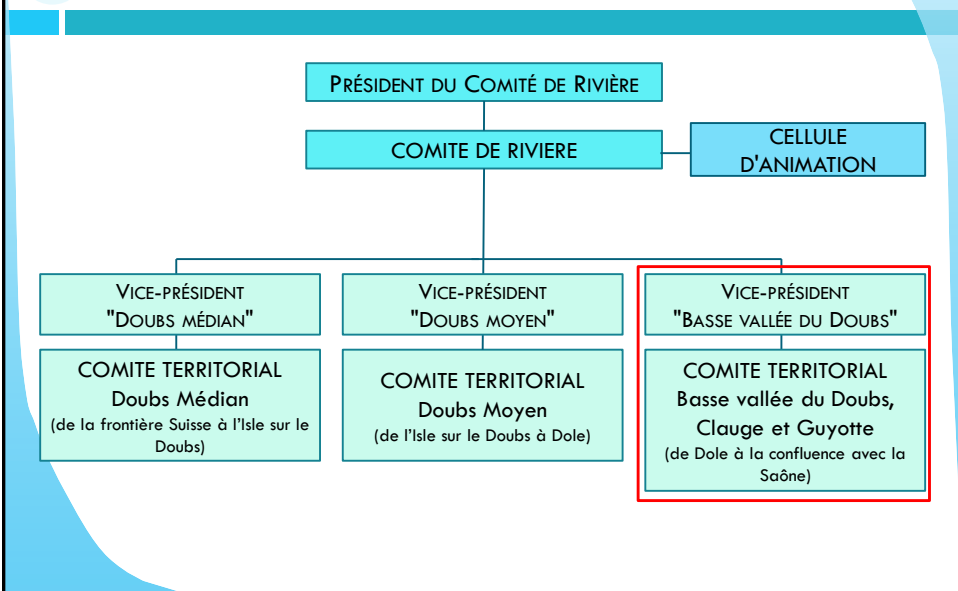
Président du Comité de Rivière

COMITE DE RIVIERE

CELLULE D'ANIMATION

Vice-président "Doubs médian"

COMITE TERRITORIAL Doubs Médian (de la frontière Suisse à l'Isle sur le Doubs)

Vice-président "Doubs moyen"

COMITE TERRITORIAL Doubs Moyen (de l'Isle sur le Doubs à Dole)

Vice-président "Basse vallée du Doubs"

COMITE TERRITORIAL Basse vallée du Doubs, Clauge et Guyotte (de Dole à la confluence avec la Saône)